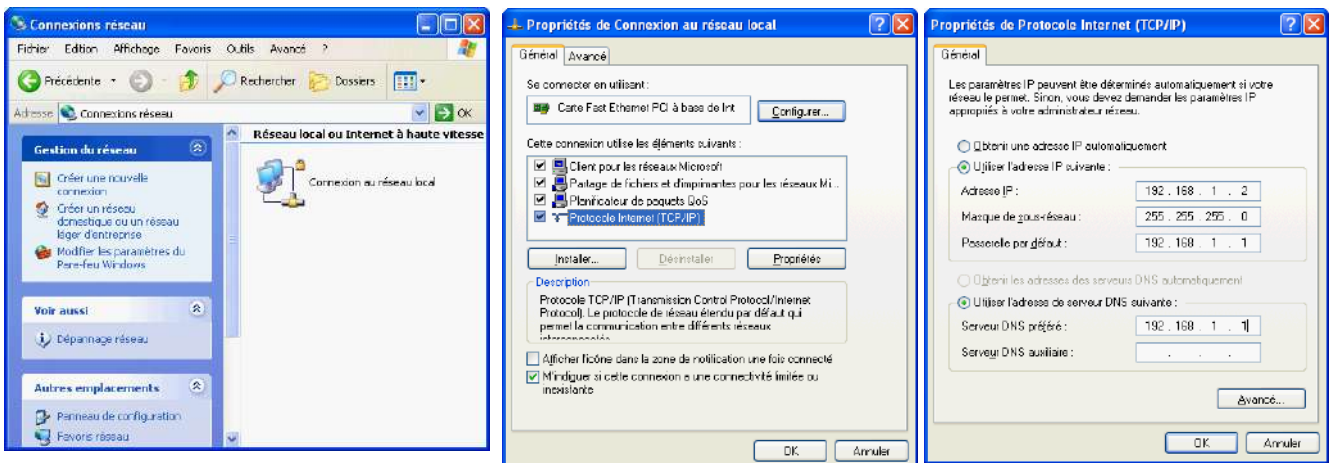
Connexions réseau

Fichier Edition Affichage Favoris Outils Avancé ?

Précédente Rechercher Dossiers

Adresse Connexions réseau OK

Gestion du réseau

Créer une nouvelle connexion

Créer un réseau domestique ou un réseau léger d'entreprise

Modifier les paramètres du Pare-feu Windows

Voir aussi

Dépannage réseau

Autres emplacements

Panneau de configuration

Favoris réseau

Réseau local ou Internet à haute vitesse

Connexion au réseau local

Propriétés de Connexion au réseau local

Général Avancé

Se connecter en utilisant :

Carte Fast Ethernet PCI à base de Int

Configurer...

Cette connexion utilise les éléments suivants :

Client pour les réseaux Microsoft

Partage de fichiers et d'imprimantes pour les réseaux Mi...

Planificateur de paquets QoS

Protocole Internet (TCP/IP)

Installer... Désinstaller Propriétés

Description

Protocole TCP/IP (Transmission Control Protocol/Internet Protocol). Le protocole de réseau étendu par défaut qui permet la communication entre différents réseaux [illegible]

Afficher l'icône dans la zone de notification une fois connecté

M'indiquer si cette connexion a une connectivité limitée ou inexistante

OK Annuler

Propriétés de Protocole Internet (TCP/IP)

Général

Les paramètres IP peuvent être déterminés automatiquement si votre réseau le permet. Sinon, vous devez demander les paramètres IP appropriés à votre administrateur réseau.

Obtenir une adresse IP automatiquement

Utiliser l'adresse IP suivante :

Adresse IP : 192 . 168 . 1 . 2

Masque de sous-réseau : 255 . 255 . 255 . 0

Passerelle par défaut : 192 . 168 . 1 . 1

Obtenir les adresses des serveurs DNS automatiquement

Utiliser l'adresse de serveur DNS suivante :

Serveur DNS préféré : 192 . 168 . 1 . 1

Serveur DNS auxiliaire : . . .

Avancé...

OK Annuler